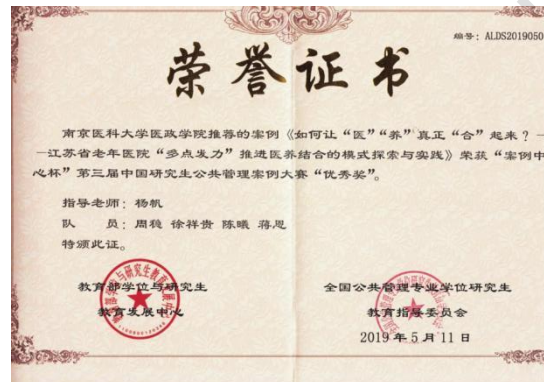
编号：ALDS2019050

荣誉证书

南京医科大学医政学院推荐的案例《如何让"医""养"真正"合"起来？——江苏省老年医院"多点发力"推进医养结合的模式探索与实践》荣获"案例中心杯"第三届中国研究生公共管理案例大赛"优秀奖"。

指导老师：杨帆

队　　员：周巍 徐祥贵 陈曦 蒋恩

特颁此证。

教育部学位与研究生教育发展中心

全国公共管理专业学位研究生教育指导委员会

2019年5月11日